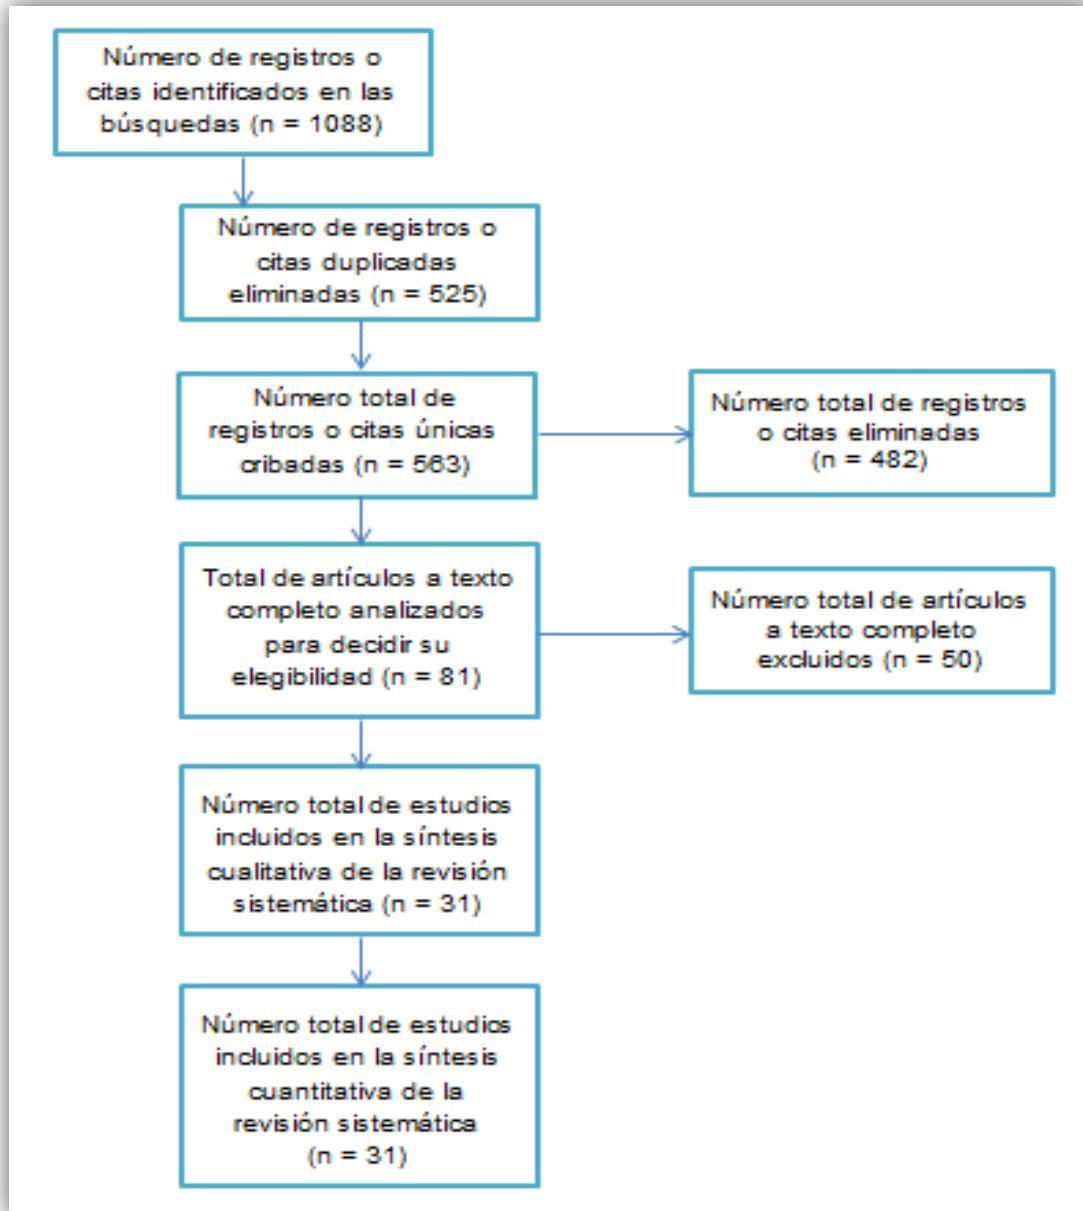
Número de registros o citas identificados en las búsquedas (n = 1088)

Número de registros o citas duplicadas eliminadas (n = 525)

Número total de registros o citas únicas cribadas (n = 563)

Número total de registros o citas eliminadas (n = 482)

Total de artículos a texto completo analizados para decidir su elegibilidad (n = 81)

Número total de artículos a texto completo excluidos (n = 50)

Número total de estudios incluidos en la síntesis cualitativa de la revisión sistemática (n = 31)

Número total de estudios incluidos en la síntesis cuantitativa de la revisión sistemática (n = 31)